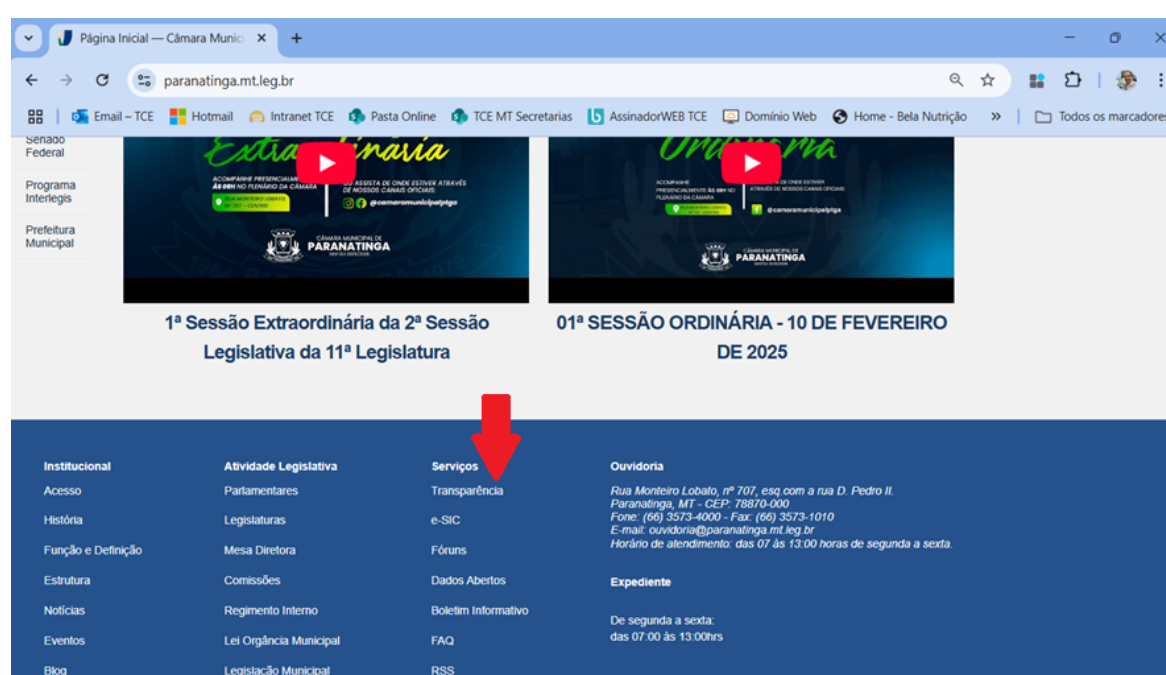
Página Inicial — Câmara Munic ×
+
paranatinga.mt.leg.br
Email – TCE Hotmail Intranet TCE Pasta Online TCE MT Secretarias AssinadorWEB TCE Domínio Web Home - Bela Nutrição » Todos os marcadores

Senado Federal
Programa Interlegis
Prefeitura Municipal

Extraordinária
ACOMPANHE PRESENCIALMENTE ÀS 08H NO PLENÁRIO DA CÂMARA
OU ASSISTA DE ONDE ESTIVER ATRAVÉS DE NOSSOS CANAIS OFICIAIS:
@camaramunicipalptga
CÂMARA MUNICIPAL DE PARANATINGA

Ordinária
ACOMPANHE PRESENCIALMENTE ÀS 08H NO PLENÁRIO DA CÂMARA
OU ASSISTA DE ONDE ESTIVER ATRAVÉS DE NOSSOS CANAIS OFICIAIS:
@camaramunicipalptga
CÂMARA MUNICIPAL DE PARANATINGA

1ª Sessão Extraordinária da 2ª Sessão Legislativa da 11ª Legislatura

01ª SESSÃO ORDINÁRIA - 10 DE FEVEREIRO DE 2025

Institucional
Acesso
História
Função e Definição
Estrutura
Notícias
Eventos
Blog

Atividade Legislativa
Parlamentares
Legislaturas
Mesa Diretora
Comissões
Regimento Interno
Lei Orgância Municipal
Legislação Municipal

Serviços
Transparência
e-SIC
Fóruns
Dados Abertos
Boletim Informativo
FAQ
RSS

Ouvidoria
Rua Monteiro Lobato, nº 707, esq.com a rua D. Pedro II. Paranatinga, MT - CEP: 78870-000
Fone: (66) 3573-4000 - Fax: (66) 3573-1010
E-mail: ouvidoria@paranatinga.mt.leg.br
Horário de atendimento: das 07 às 13:00 horas de segunda a sexta.

Expediente
De segunda a sexta:
das 07:00 às 13:00hrs